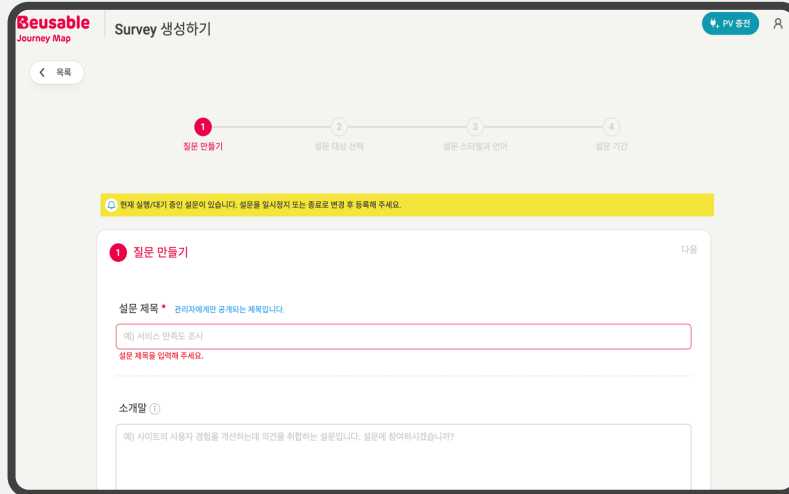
Beusable
Journey Map

Survey 생성하기

PV 충전

목록

1
질문 만들기

2
설문 대상 선택

3
설문 스타일과 언어

4
설문 기간

현재 실행/대기 중인 설문이 있습니다. 설문을 일시정지 또는 종료로 변경 후 등록해 주세요.

1 질문 만들기

다음

설문 제목 * 관리자에게만 공개되는 제목입니다.

예) 서비스 만족도 조사

설문 제목을 입력해 주세요.

소개말

예) 사이트의 사용자 경험을 개선하는데 의견을 취합하는 설문입니다. 설문에 참여하시겠습니까?